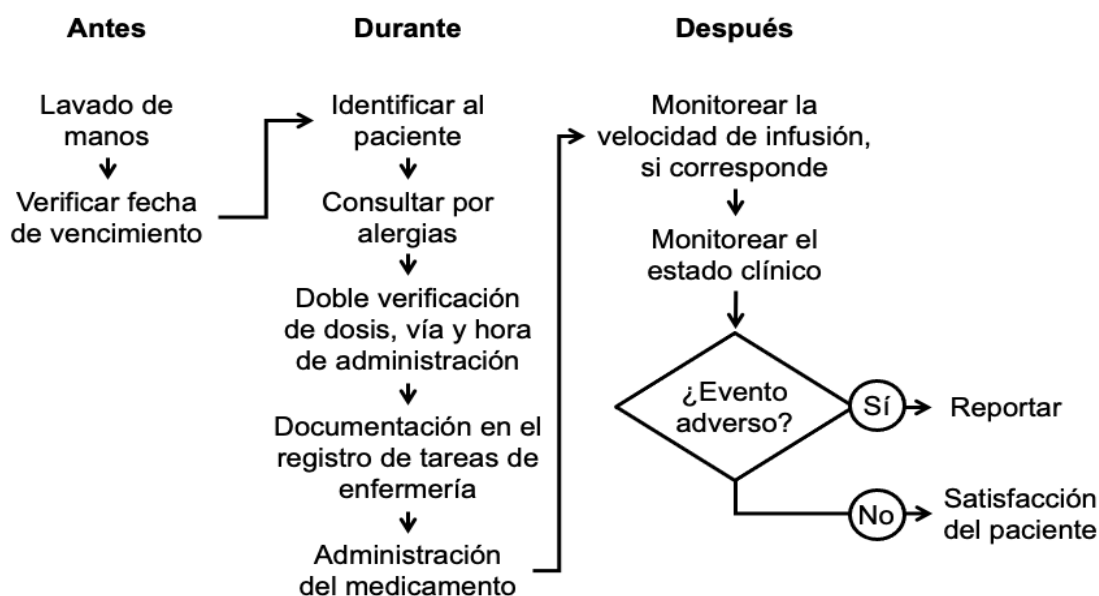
Antes

Lavado de manos

Verificar fecha de vencimiento

Durante

Identificar al paciente

Consultar por alergias

Doble verificación de dosis, vía y hora de administración

Documentación en el registro de tareas de enfermería

Administración del medicamento

Después

Monitorear la velocidad de infusión, si corresponde

Monitorear el estado clínico

¿Evento adverso?

Sí

Reportar

No

Satisfacción del paciente